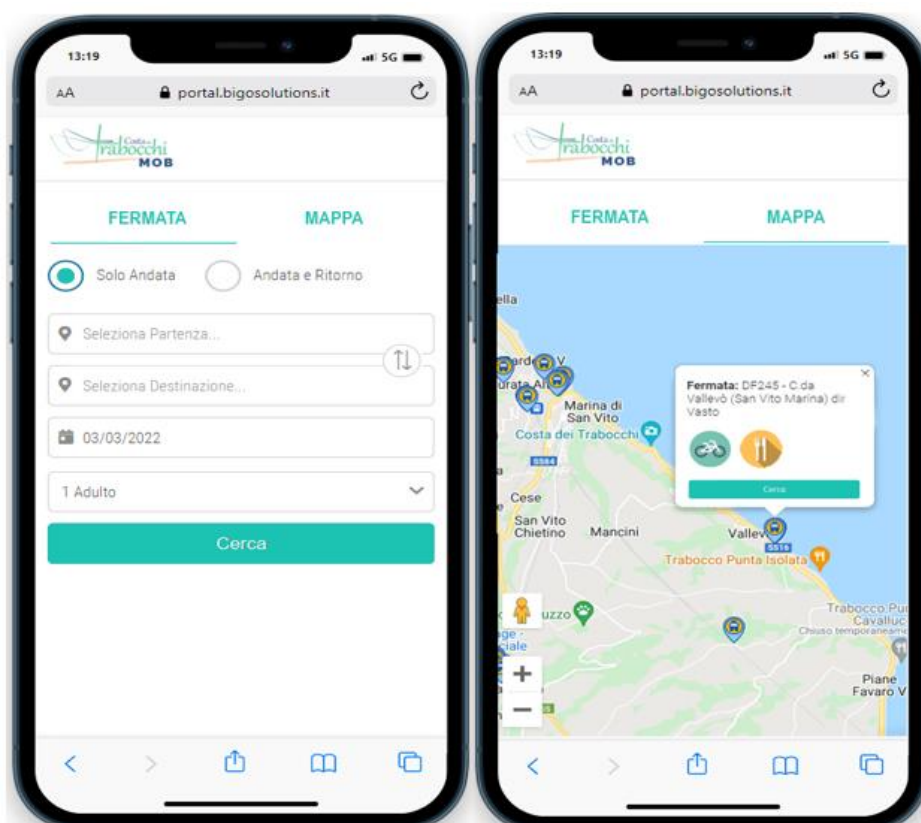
13:19
5G
AA
portal.bigosolutions.it
Costa dei Trabocchi
MOB
FERMATA
MAPPA
Solo Andata
Andata e Ritorno
Seleziona Partenza...
Seleziona Destinazione...
03/03/2022
1 Adulto
Cerca

13:19
5G
AA
portal.bigosolutions.it
Costa dei Trabocchi
MOB
FERMATA
MAPPA
ella
rdo
V
urata Al
Marina di San Vito
Costa dei Trabocchi
SS16
Fermata: DF245 - C.da Vallevò (San Vito Marina) dir Vasto
Cerca
Cese
San Vito Chietino
Mancini
Vallev
SS16
Trabocco Punta Isolata
uzzo
age - iale
Trabocco Pu Cavalluc
Chiuso temporaneam
Piane Favaro V
+
−